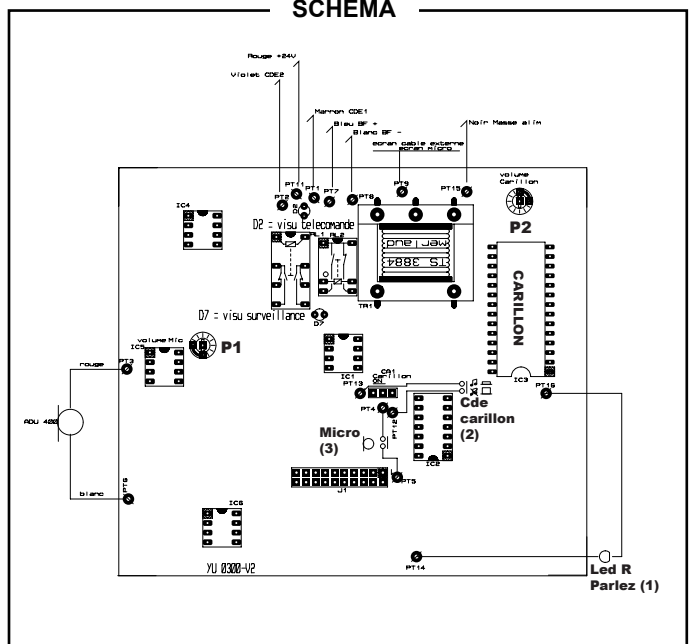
SCHEMA

Rouge +24V
Violet CDE2
Marron CDE1
Bleu BF +
Blanc BF -
Noir Masse alim
ecran cable externe
ecran Micro
volume Carillon
PT2
PT11
PT1
PT7
PT6
PT9
PT15
IC4
D2 = visu telecommande
RL1
RL2
TR1
P2
CARILLON
D7 = visu surveillance
D7
volume Mic
IC5
P1
rouge
PT3
IC1
CA1
Carillon
ON
PT13
IC3
PT16
PT4
PT12
Cde carillon (2)
Micro (3)
IC2
ADU 400
J1
PT5
blanc
PT8
IC6
YU 0300-V2
PT14
Led R
Parlez (1)